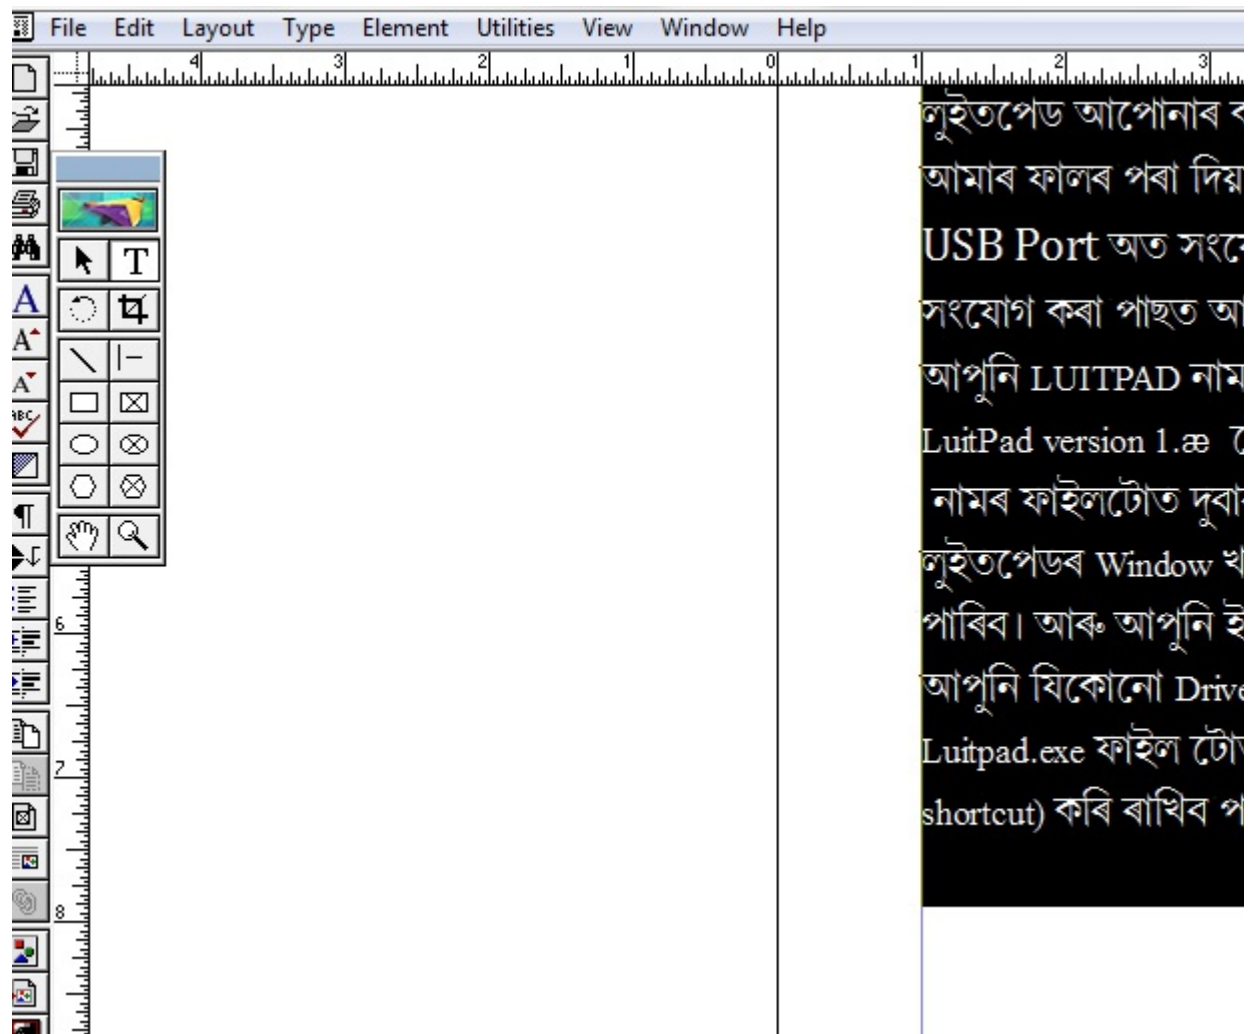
File Edit Layout Type Element Utilities View Window Help

4 3 2 1 0 1 2 3

6
7
8

T

লুইতপেড আপোনাৰ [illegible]
আমাৰ ফালৰ পৰা দিয় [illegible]
USB Port অত সংযে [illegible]
সংযোগ কৰা পাছত আ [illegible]
আপুনি LUITPAD নাম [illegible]
LuitPad version 1.æ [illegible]
নামৰ ফাইলটোত দুবা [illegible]
লুইতপেডৰ Window খ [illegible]
পাৰিব। আৰু আপুনি ই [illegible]
আপুনি যিকোনো Drive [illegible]
Luitpad.exe ফাইল টো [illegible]
shortcut) কৰি ৰাখিব প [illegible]